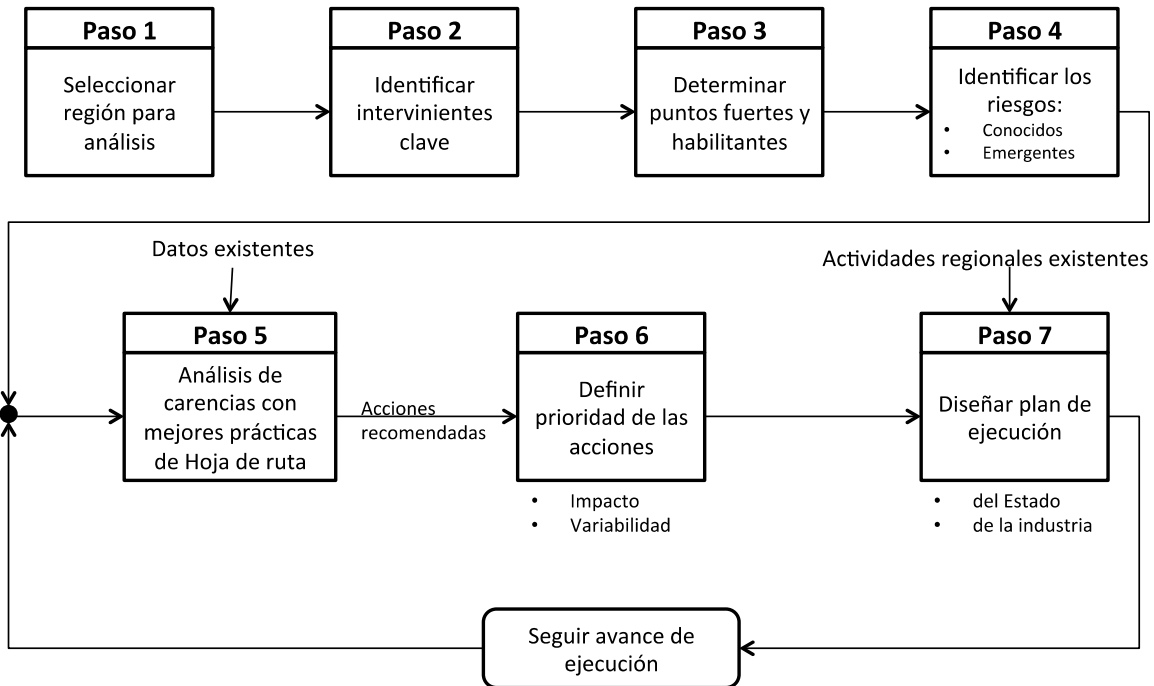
Paso 1
Seleccionar región para análisis

Paso 2
Identificar intervinientes clave

Paso 3
Determinar puntos fuertes y habilitantes

Paso 4
Identificar los riesgos:
• Conocidos
• Emergentes

Datos existentes

Actividades regionales existentes

Paso 5
Análisis de carencias con mejores prácticas de Hoja de ruta

Acciones recomendadas

Paso 6
Definir prioridad de las acciones

• Impacto
• Variabilidad

Paso 7
Diseñar plan de ejecución

• del Estado
• de la industria

Seguir avance de ejecución